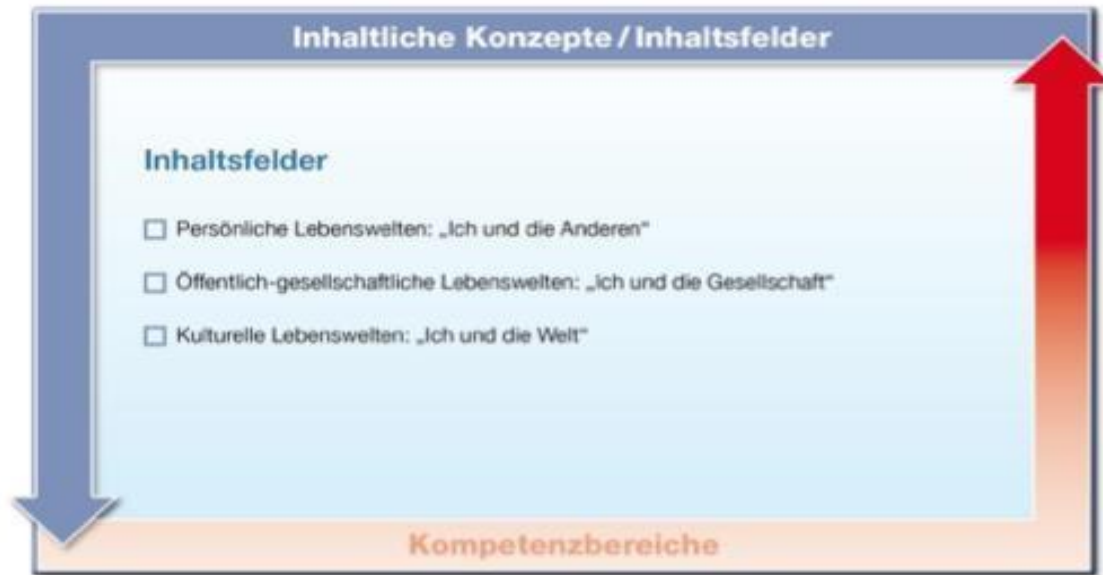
Inhaltliche Konzepte / Inhaltsfelder

Inhaltsfelder

☐ Persönliche Lebenswelten: „Ich und die Anderen"

☐ Öffentlich-gesellschaftliche Lebenswelten: „Ich und die Gesellschaft"

☐ Kulturelle Lebenswelten: „Ich und die Welt"

Kompetenzbereiche